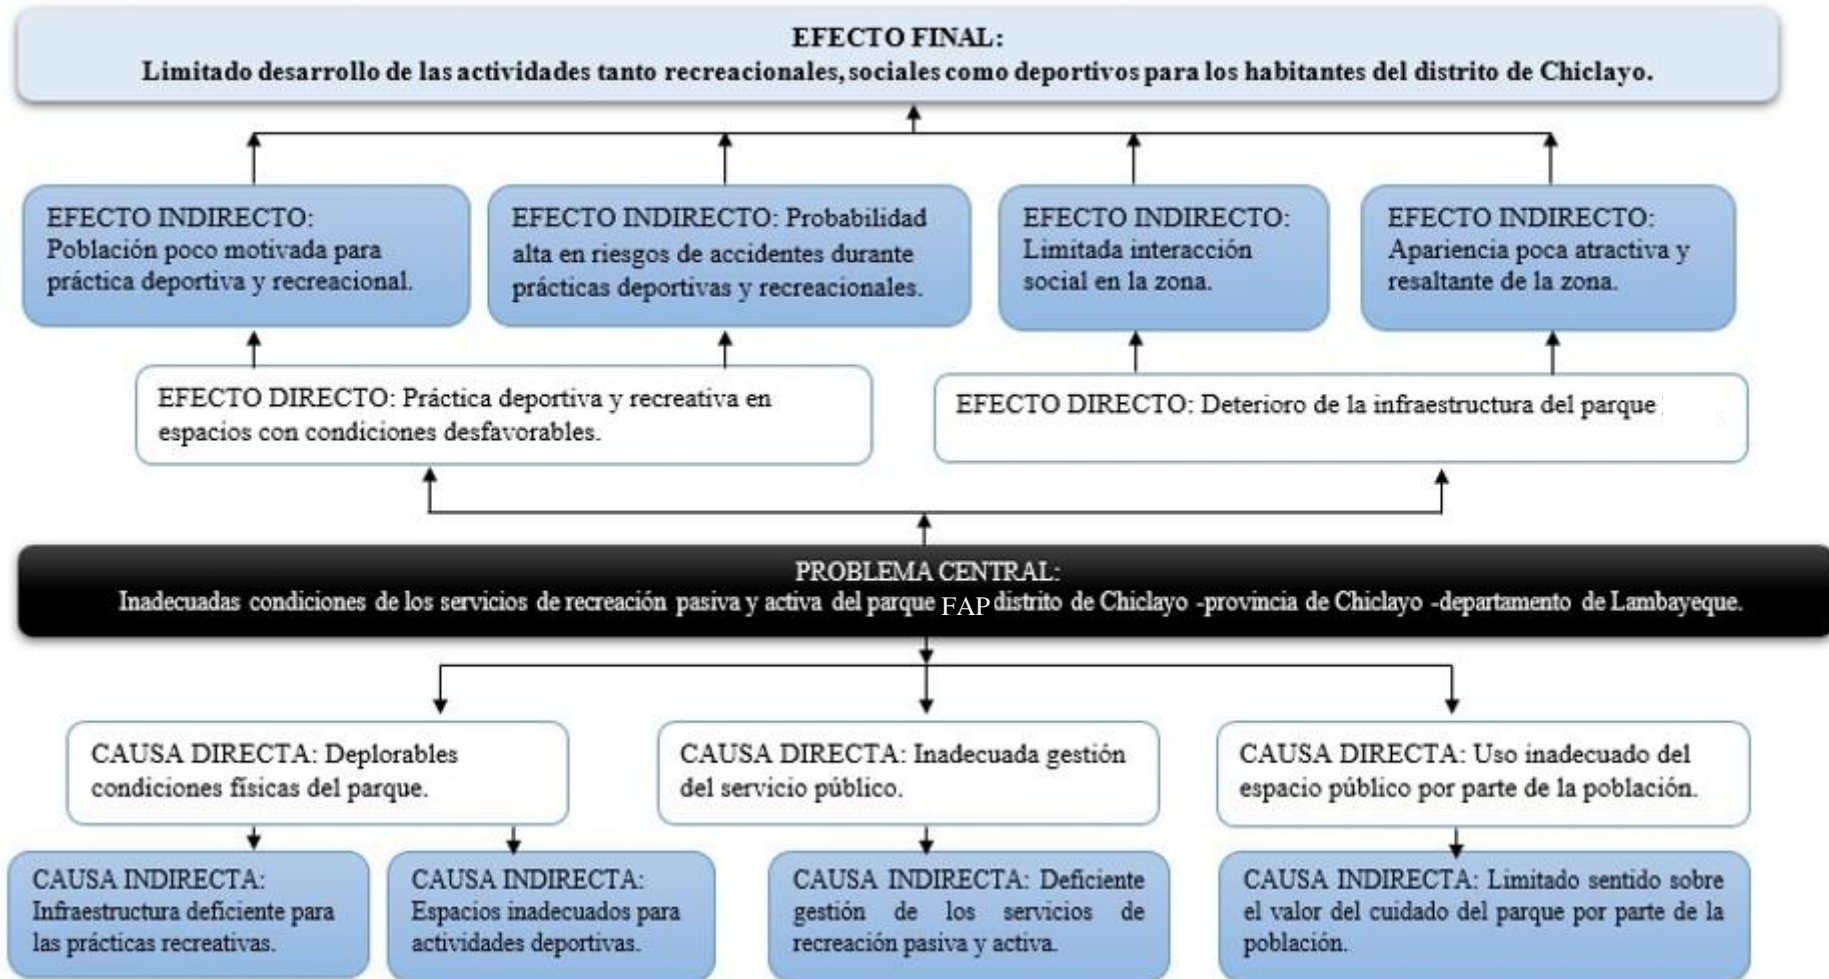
EFECTO FINAL:
Limitado desarrollo de las actividades tanto recreacionales, sociales como deportivos para los habitantes del distrito de Chiclayo.

EFECTO INDIRECTO: Población poco motivada para práctica deportiva y recreacional.

EFECTO INDIRECTO: Probabilidad alta en riesgos de accidentes durante prácticas deportivas y recreacionales.

EFECTO INDIRECTO: Limitada interacción social en la zona.

EFECTO INDIRECTO: Apariencia poca atractiva y resaltante de la zona.

EFECTO DIRECTO: Práctica deportiva y recreativa en espacios con condiciones desfavorables.

EFECTO DIRECTO: Deterioro de la infraestructura del parque

PROBLEMA CENTRAL:
Inadecuadas condiciones de los servicios de recreación pasiva y activa del parque FAP distrito de Chiclayo -provincia de Chiclayo -departamento de Lambayeque.

CAUSA DIRECTA: Deplorables condiciones físicas del parque.

CAUSA DIRECTA: Inadecuada gestión del servicio público.

CAUSA DIRECTA: Uso inadecuado del espacio público por parte de la población.

CAUSA INDIRECTA: Infraestructura deficiente para las prácticas recreativas.

CAUSA INDIRECTA: Espacios inadecuados para actividades deportivas.

CAUSA INDIRECTA: Deficiente gestión de los servicios de recreación pasiva y activa.

CAUSA INDIRECTA: Limitado sentido sobre el valor del cuidado del parque por parte de la población.